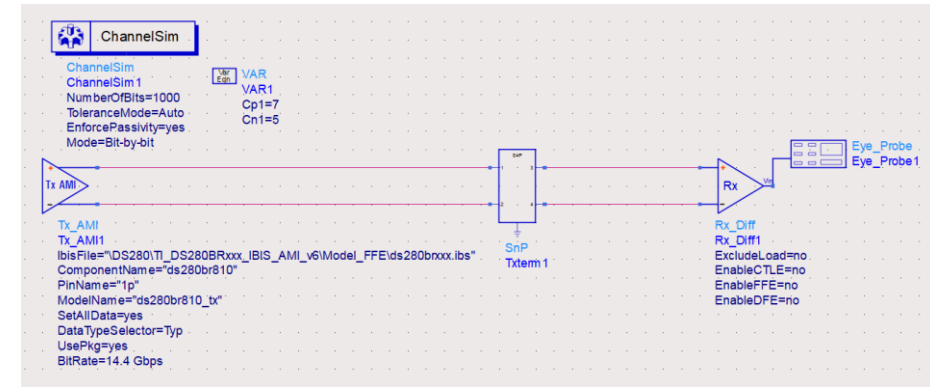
ChannelSim

ChannelSim
ChannelSim1
NumberOfBits=1000
ToleranceMode=Auto
EnforcePassivity=yes
Mode=Bit-by-bit

Var Eqn VAR
VAR1
Cp1=7
Cn1=5

Tx AMI

SnP

Rx

Eye_Probe
Eye_Probe1

Tx_AMI
Tx_AMI1
IbisFile="\DS280\TI_DS280BRxxx_IBIS_AMI_v6\Model_FFE\ds280brxxx.ibs"
ComponentName="ds280br810"
PinName="1p"
ModelName="ds280br810_tx"
SetAllData=yes
DataTypeSelector=Typ
UsePkg=yes
BitRate=14.4 Gbps

SnP
Txterm1

Rx_Diff
Rx_Diff1
ExcludeLoad=no
EnableCTLE=no
EnableFFE=no
EnableDFE=no